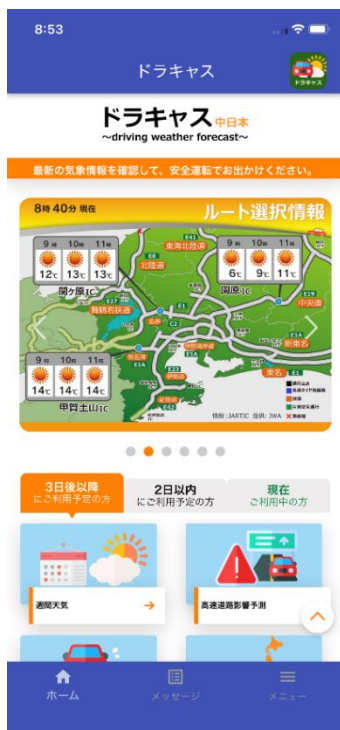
8:53

ドラキャス

ドラキャス
ドラキャス 中日本
~driving weather forecast~

最新の気象情報を確認して、安全運転でお出かけください。

8時40分 現在
ルート選択情報

9時 10時 11時
12℃ 13℃ 13℃
関ケ原IC

東海北陸道
北陸道
舞鶴若狭道

9時 10時 11時
6℃ 9℃ 11℃
岡谷IC
中央道
新東名
東名

9時 10時 11時
14℃ 14℃ 14℃
甲賀土山IC

情報：JARTIC 協力：JWA

3日後以降
にご利用予定の方
2日以内
にご利用予定の方
現在
ご利用中の方

週間天気
高速道路影響予測

ホーム
メッセージ
メニュー